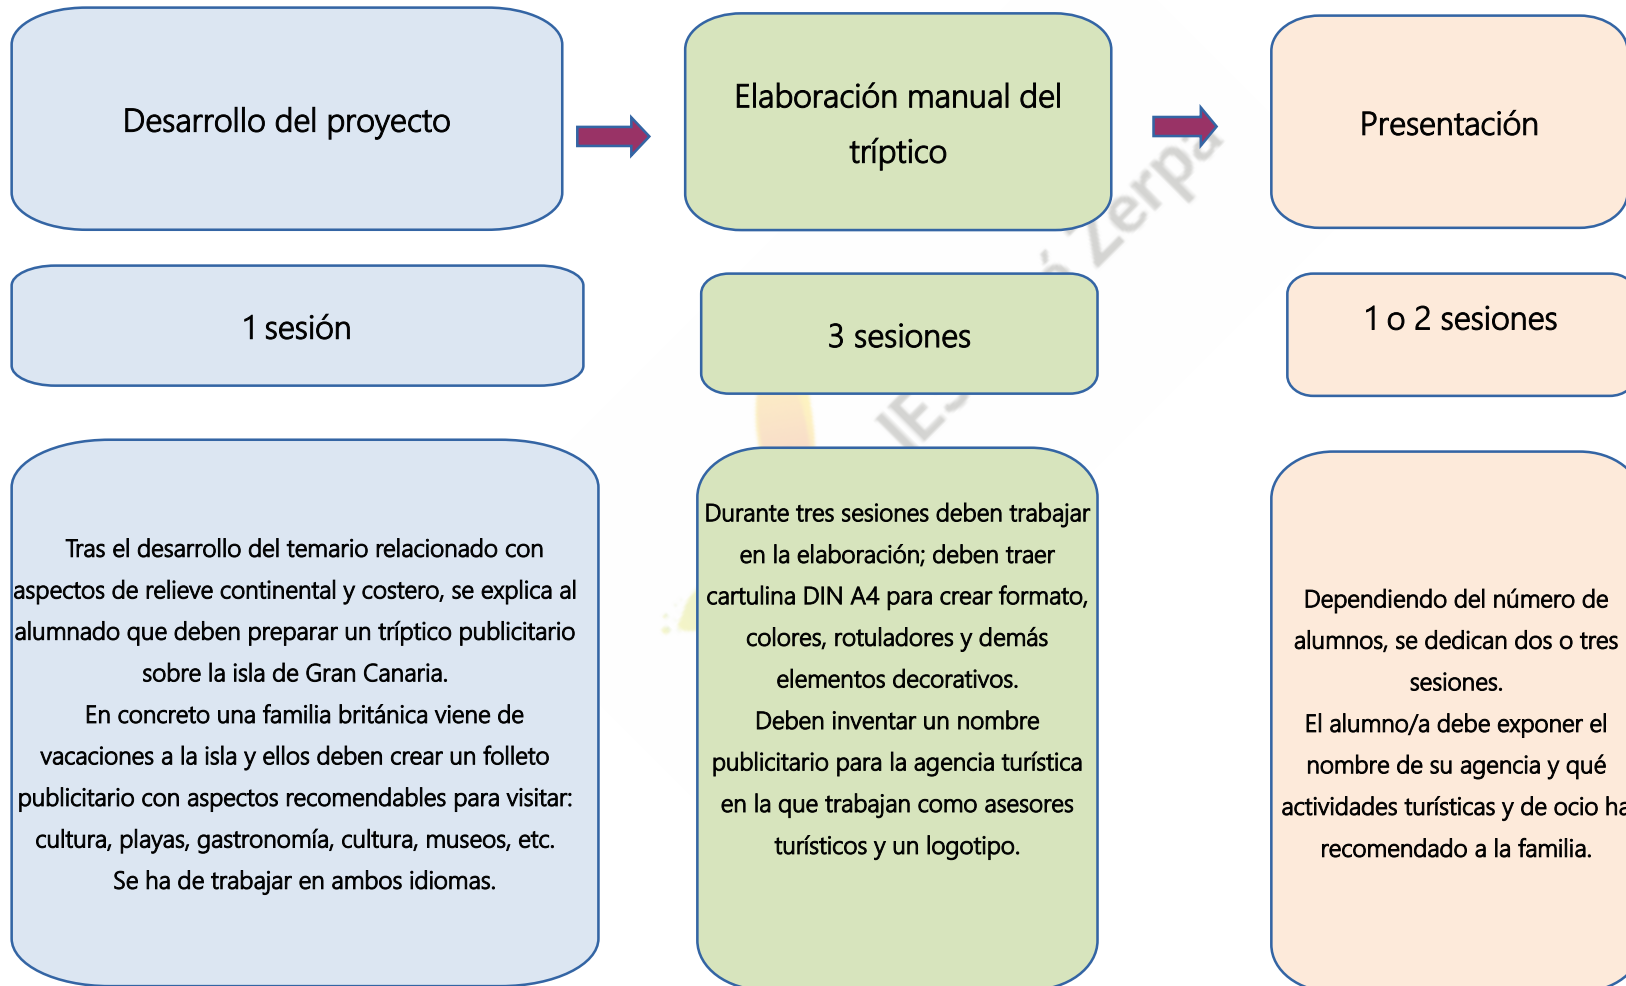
Desarrollo del proyecto

Elaboración manual del tríptico

Presentación

1 sesión

3 sesiones

1 o 2 sesiones

Tras el desarrollo del temario relacionado con aspectos de relieve continental y costero, se explica al alumnado que deben preparar un tríptico publicitario sobre la isla de Gran Canaria.
En concreto una familia británica viene de vacaciones a la isla y ellos deben crear un folleto publicitario con aspectos recomendables para visitar: cultura, playas, gastronomía, cultura, museos, etc.
Se ha de trabajar en ambos idiomas.

Durante tres sesiones deben trabajar en la elaboración; deben traer cartulina DIN A4 para crear formato, colores, rotuladores y demás elementos decorativos.
Deben inventar un nombre publicitario para la agencia turística en la que trabajan como asesores turísticos y un logotipo.

Dependiendo del número de alumnos, se dedican dos o tres sesiones.
El alumno/a debe exponer el nombre de su agencia y qué actividades turísticas y de ocio ha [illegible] recomendado a la familia.

IES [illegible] Zerpa